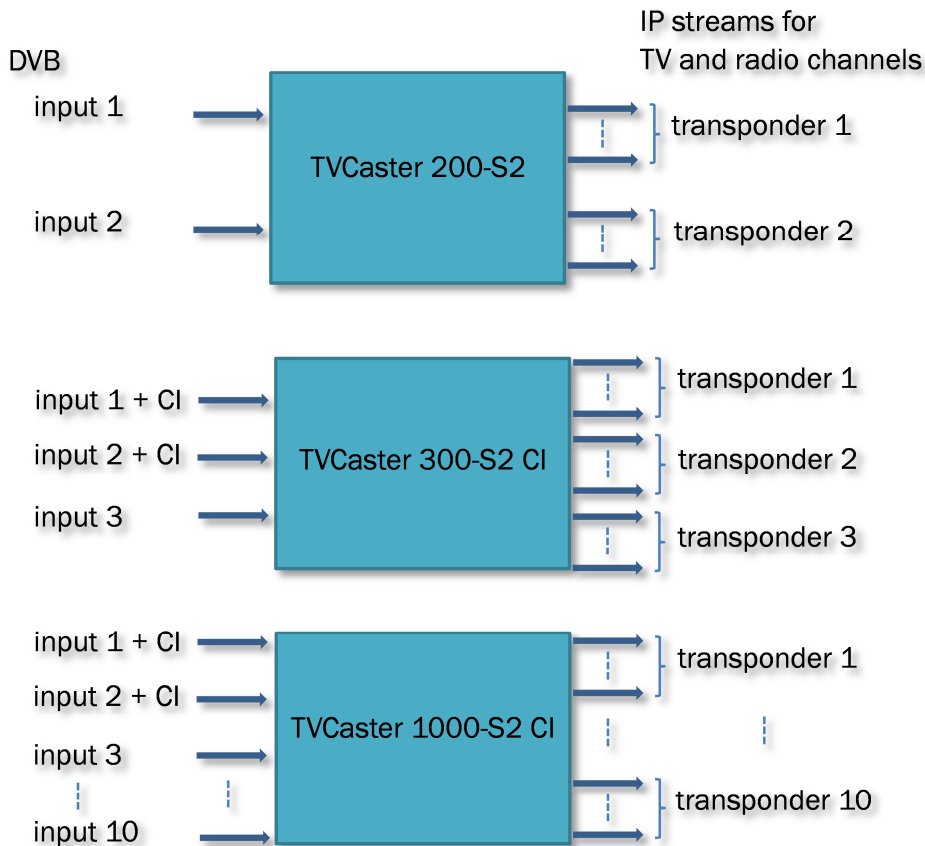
DVB

IP streams for
TV and radio channels

input 1

input 2

TVCaster 200-S2

transponder 1

transponder 2

input 1 + CI

input 2 + CI

input 3

TVCaster 300-S2 CI

transponder 1

transponder 2

transponder 3

input 1 + CI

input 2 + CI

input 3

input 10

TVCaster 1000-S2 CI

transponder 1

transponder 10